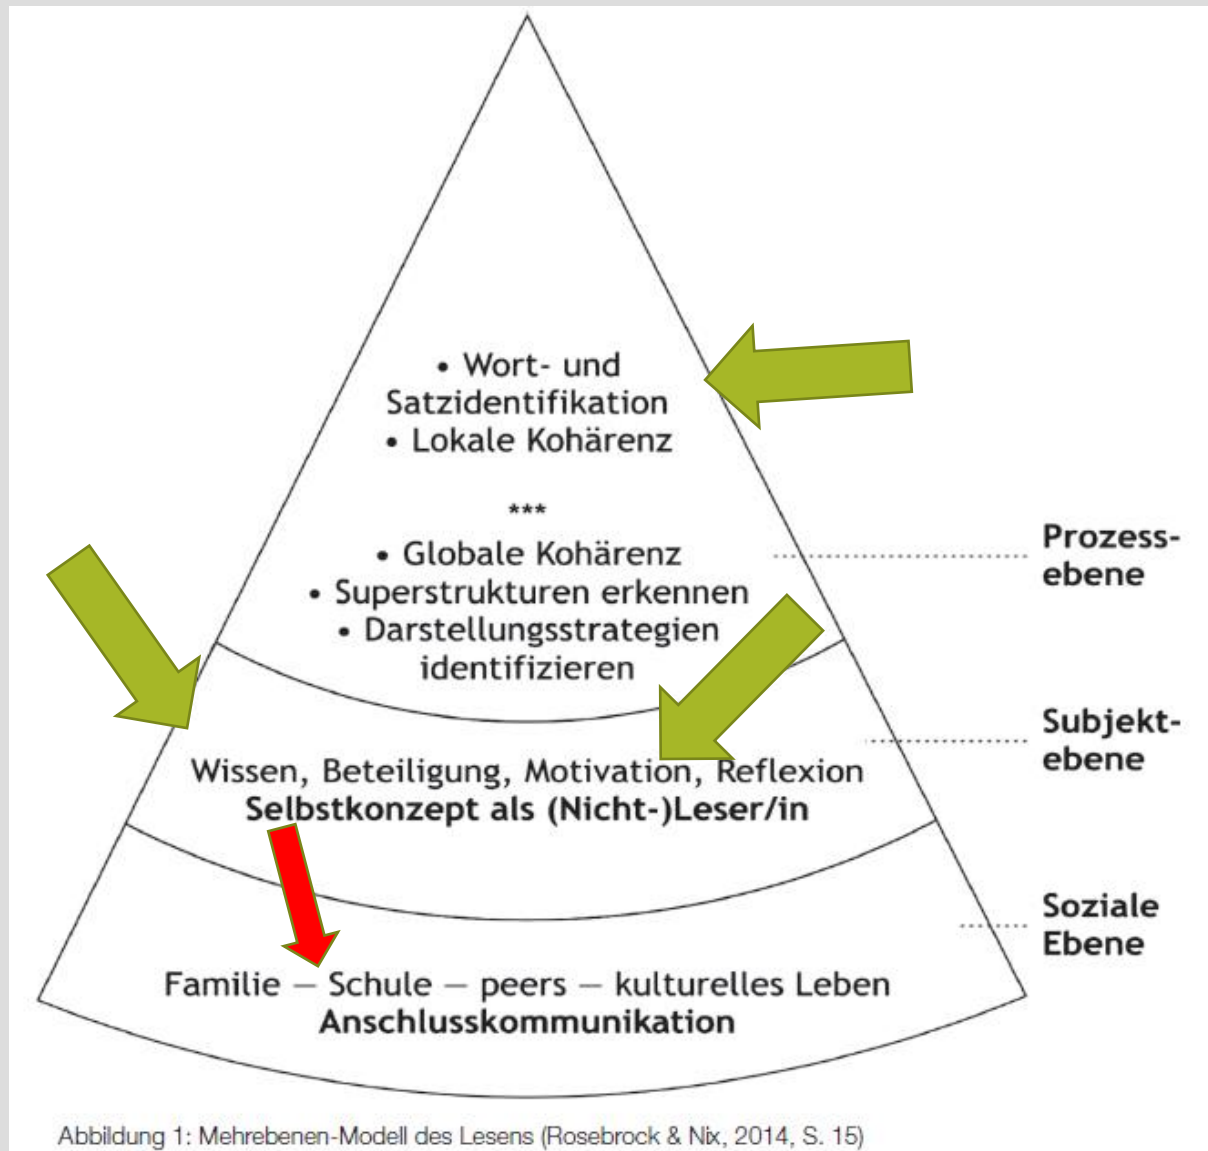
• Wort- und Satzidentifikation
• Lokale Kohärenz

***

• Globale Kohärenz
• Superstrukturen erkennen
• Darstellungsstrategien identifizieren

Prozessebene

Wissen, Beteiligung, Motivation, Reflexion
**Selbstkonzept als (Nicht-)Leser/in**

Subjektebene

Familie — Schule — peers — kulturelles Leben
**Anschlusskommunikation**

Soziale Ebene

Abbildung 1: Mehrebenen-Modell des Lesens (Rosebrock & Nix, 2014, S. 15)